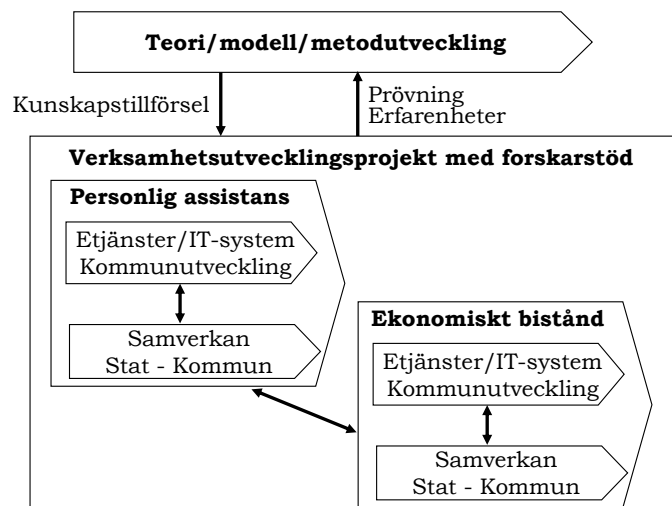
Teori/modell/metodutveckling

Kunskapstillförsel

Prövning
Erfarenheter

Verksamhetsutvecklingsprojekt med forskarstöd

Personlig assistans

Etjänster/IT-system
Kommunutveckling

Samverkan
Stat - Kommun

Ekonomiskt bistånd

Etjänster/IT-system
Kommunutveckling

Samverkan
Stat - Kommun